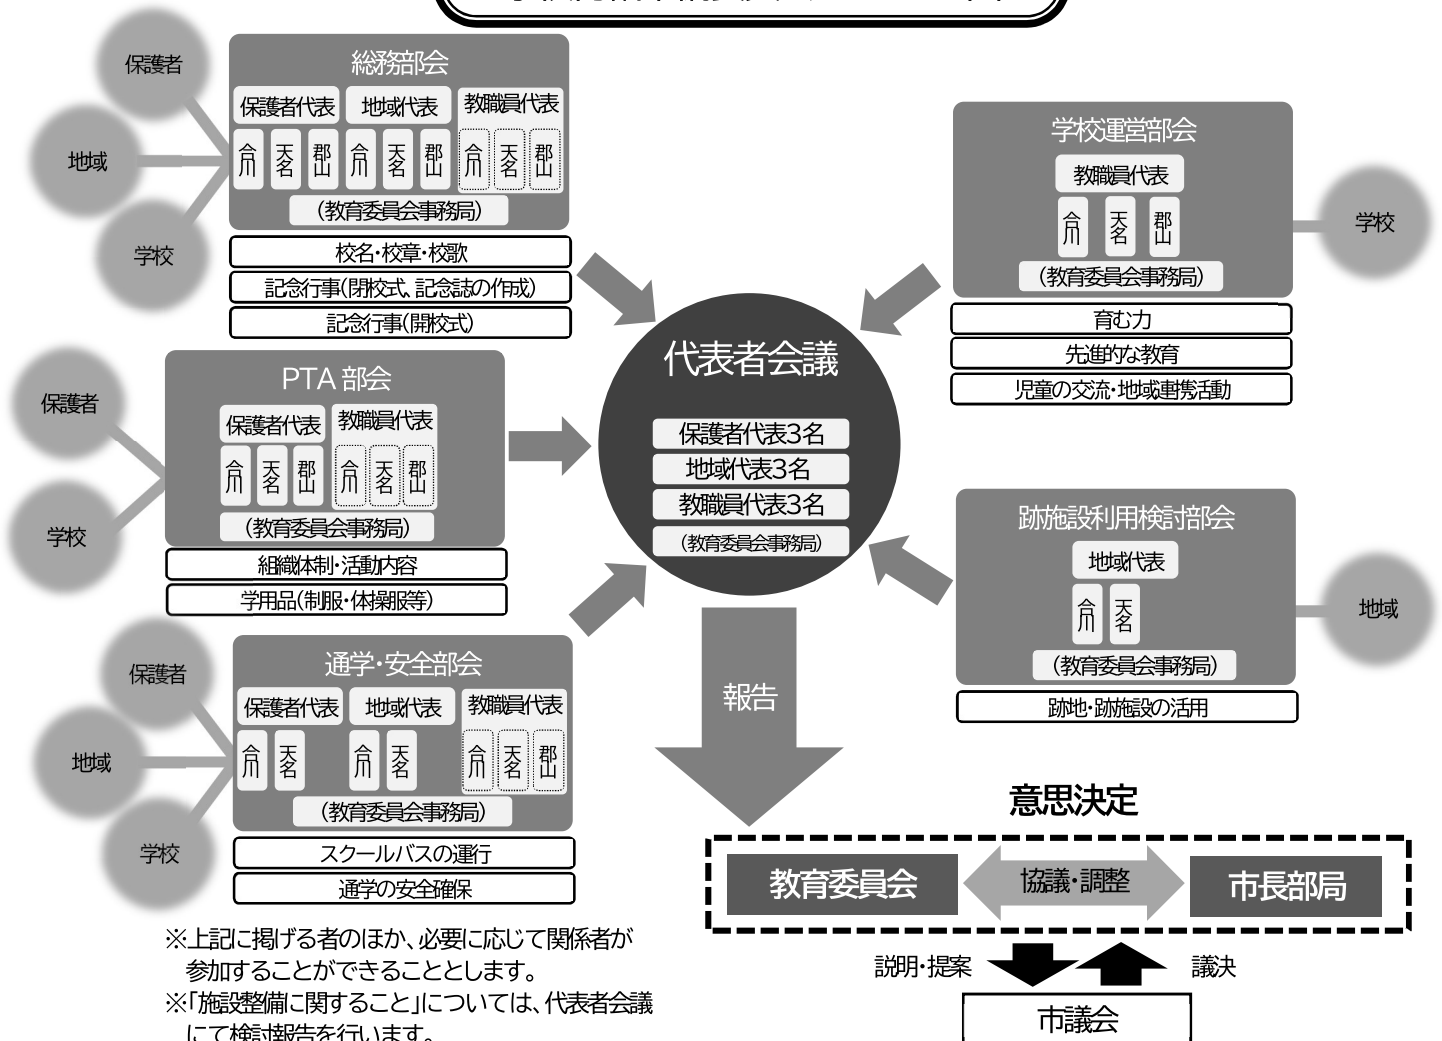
保護者
地域
学校

総務部会
保護者代表 地域代表 教職員代表
介 天若 郡山 介 天若 郡山 介 天若 郡山
（教育委員会事務局）
校名・校章・校歌
記念行事（閉校式、記念誌の作成）
記念行事（開校式）

保護者
学校

PTA 部会
保護者代表 教職員代表
介 天若 郡山 介 天若 郡山
（教育委員会事務局）
組織体制・活動内容
学用品（制服・体操服等）

保護者
地域
学校

通学・安全部会
保護者代表 地域代表 教職員代表
介 天若 介 天若 介 天若 郡山
（教育委員会事務局）
スクールバスの運行
通学の安全確保

※上記に掲げる者のほか、必要に応じて関係者が参加することができることとします。
※「施設整備に関すること」については、代表者会議にて検討報告を行います。

代表者会議
保護者代表3名
地域代表3名
教職員代表3名
（教育委員会事務局）

報告

学校運営部会
教職員代表
介 天若 郡山
（教育委員会事務局）
育む力
先進的な教育
児童の交流・地域連携活動

学校

跡施設利用検討部会
地域代表
介 天若
（教育委員会事務局）
跡地・跡施設の活用

地域

意思決定
教育委員会 協議・調整 市長部局
説明・提案 議決
市議会